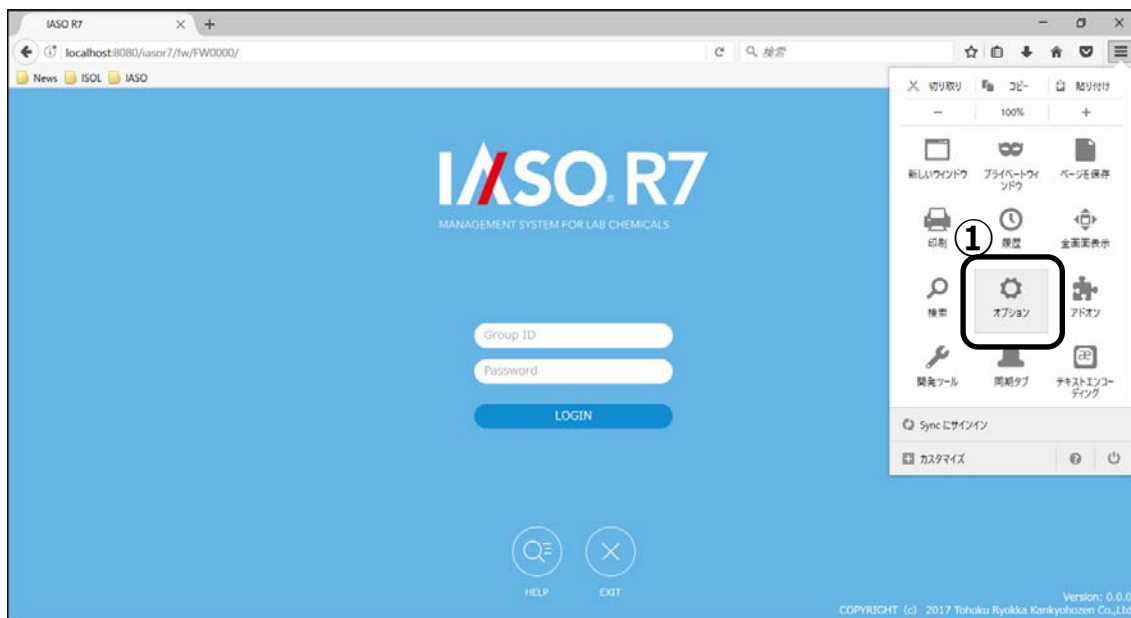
IASO R7
localhost:8080/iasor7/fw/FW0000/
検索
News ISOL IASO

切り取り コピー 貼り付け
− 100% +
新しいウィンドウ プライベートウィンドウ ページを保存
印刷 履歴 全画面表示
①
検索 オプション アドオン
開発ツール 同期タブ テキストエンコーディング
Sync にサインイン
カスタマイズ

IASO R7
MANAGEMENT SYSTEM FOR LAB CHEMICALS

Group ID
Password
LOGIN

HELP EXIT

Version: 0.0.0
COPYRIGHT (c) 2017 Tohoku Ryokka Kankyohozen Co.,Ltd